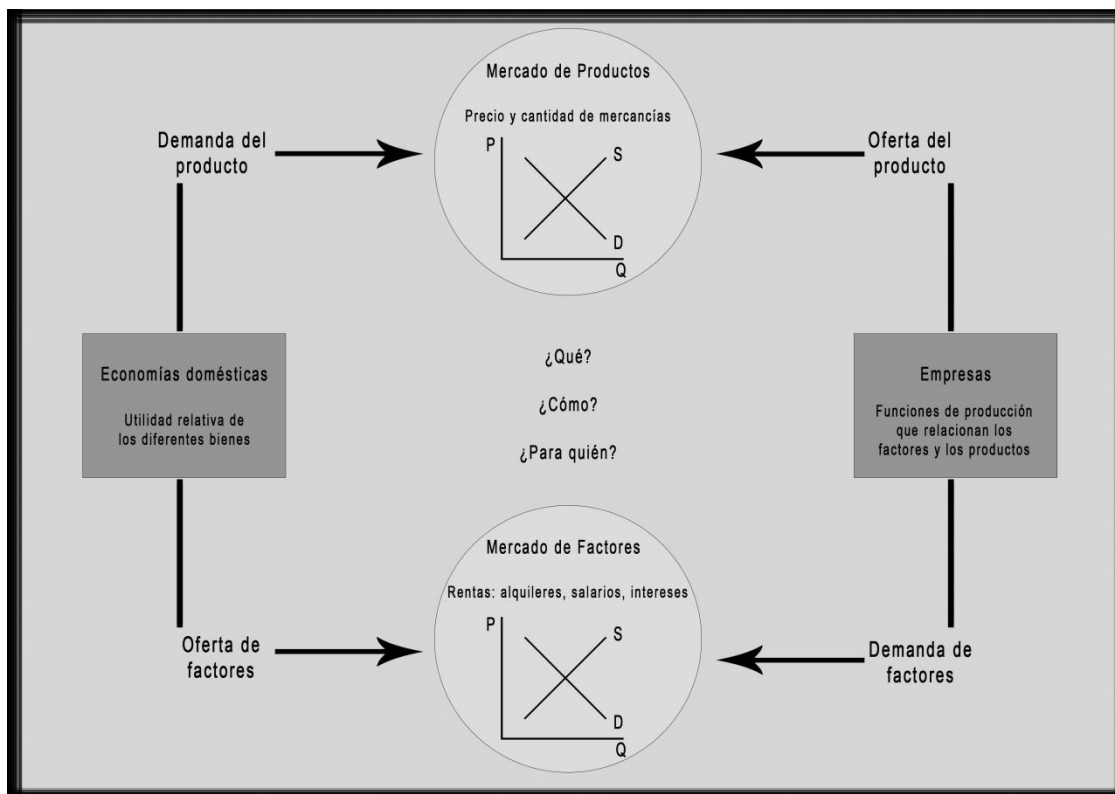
Mercado de Productos

Precio y cantidad de mercancías

P
S
D
Q

Demanda del producto

Oferta del producto

Economías domésticas

Utilidad relativa de los diferentes bienes

¿Qué?

¿Cómo?

¿Para quién?

Empresas

Funciones de producción que relacionan los factores y los productos

Mercado de Factores

Rentas: alquileres, salarios, intereses

P
S
D
Q

Oferta de factores

Demanda de factores